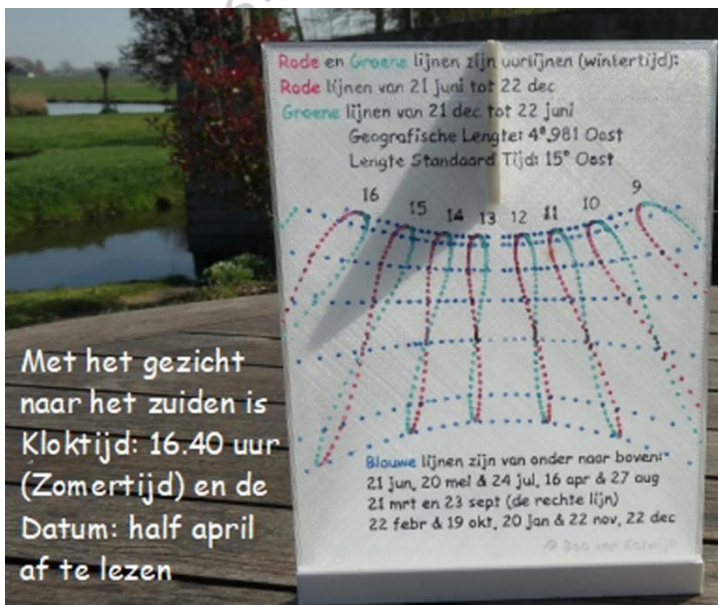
Rode en Groene lijnen zijn uurlijnen (wintertijd):
Rode lijnen van 21 juni tot 22 dec
Groene lijnen van 21 dec tot 22 juni
Geografische Lengte: 4°,981 Oost
Lengte Standaard Tijd: 15° Oost

16 15 14 13 12 11 10 9

Met het gezicht naar het zuiden is Kloktijd: 16.40 uur (Zomertijd) en de Datum: half april af te lezen

Blauwe lijnen zijn van onder naar boven:
21 jun, 20 mei & 24 jul, 16 apr & 27 aug
21 mrt en 23 sept (de rechte lijn)
22 febr & 19 okt, 20 jan & 22 nov, 22 dec

© Bob van Kruijk